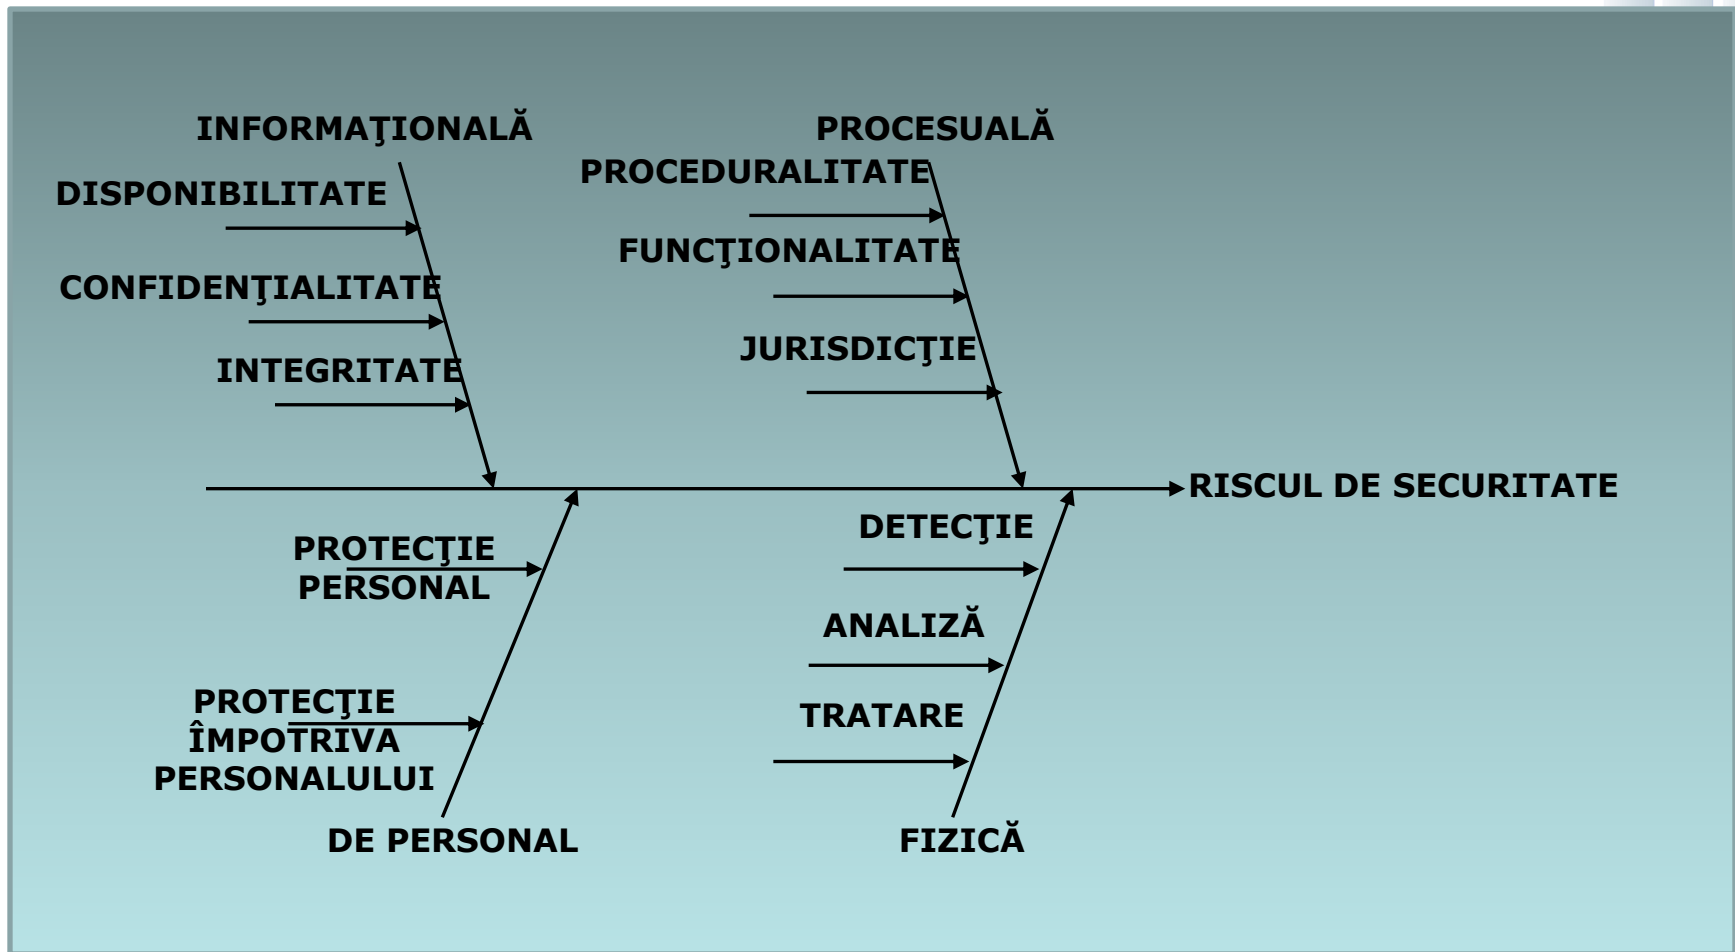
INFORMAŢIONALĂ

DISPONIBILITATE

CONFIDENŢIALITATE

INTEGRITATE

PROCESUALĂ

PROCEDURALITATE

FUNCŢIONALITATE

JURISDICŢIE

RISCUL DE SECURITATE

PROTECŢIE PERSONAL

PROTECŢIE ÎMPOTRIVA PERSONALULUI

DE PERSONAL

DETECŢIE

ANALIZĂ

TRATARE

FIZICĂ